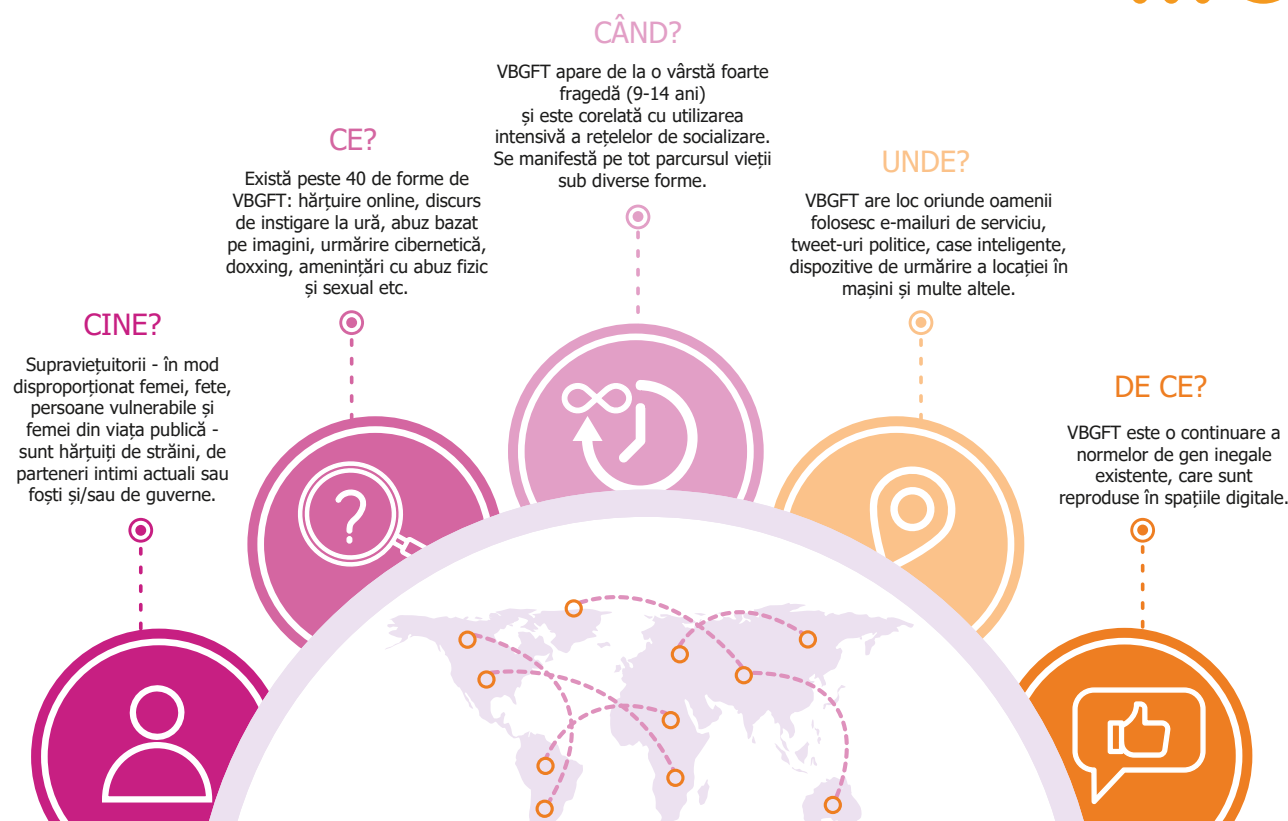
CÂND?

VBGFT apare de la o vârstă foarte fragedă (9-14 ani) și este corelată cu utilizarea intensivă a rețelelor de socializare. Se manifestă pe tot parcursul vieții sub diverse forme.

CE?

Există peste 40 de forme de VBGFT: hărțuire online, discurs de instigare la ură, abuz bazat pe imagini, urmărire cibernetică, doxxing, amenințări cu abuz fizic și sexual etc.

UNDE?

VBGFT are loc oriunde oamenii folosesc e-mailuri de serviciu, tweet-uri politice, case inteligente, dispozitive de urmărire a locației în mașini și multe altele.

CINE?

Supraviețuitorii - în mod disproporționat femei, fete, persoane vulnerabile și femei din viața publică - sunt hărțuiți de străini, de parteneri intimi actuali sau foști și/sau de guverne.

DE CE?

VBGFT este o continuare a normelor de gen inegale existente, care sunt reproduse în spațiile digitale.